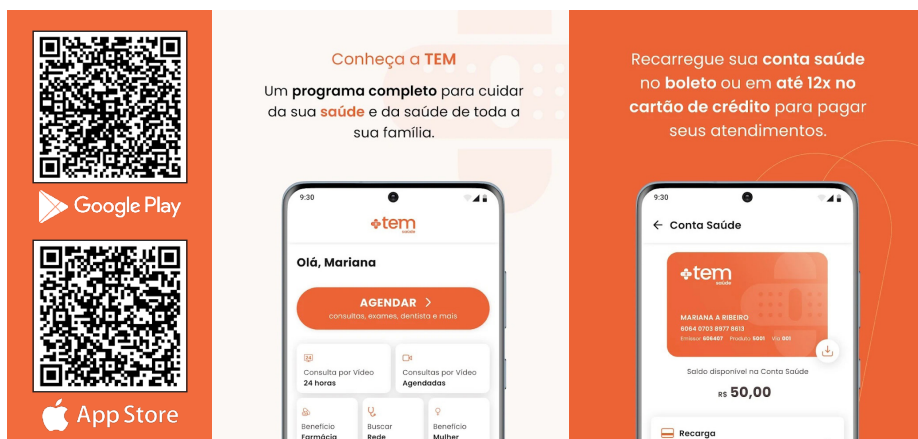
Google Play

App Store

Conheça a TEM

Um programa completo para cuidar da sua saúde e da saúde de toda a sua família.

9:30

tem saúde

Olá, Mariana

AGENDAR
consultas, exames, dentista e mais

Consulta por Vídeo
24 horas

Consultas por Vídeo
Agendadas

Benefício
Farmácia

Buscar
Rede

Benefício
Mulher

Recarregue sua conta saúde no boleto ou em até 12x no cartão de crédito para pagar seus atendimentos.

9:30

Conta Saúde

tem saúde

MARIANA A RIBEIRO
6064 0703 8977 8613
Emissor 606407 Produto 5001 Via 001

Saldo disponível na Conta Saúde
R$ 50,00

Recarga